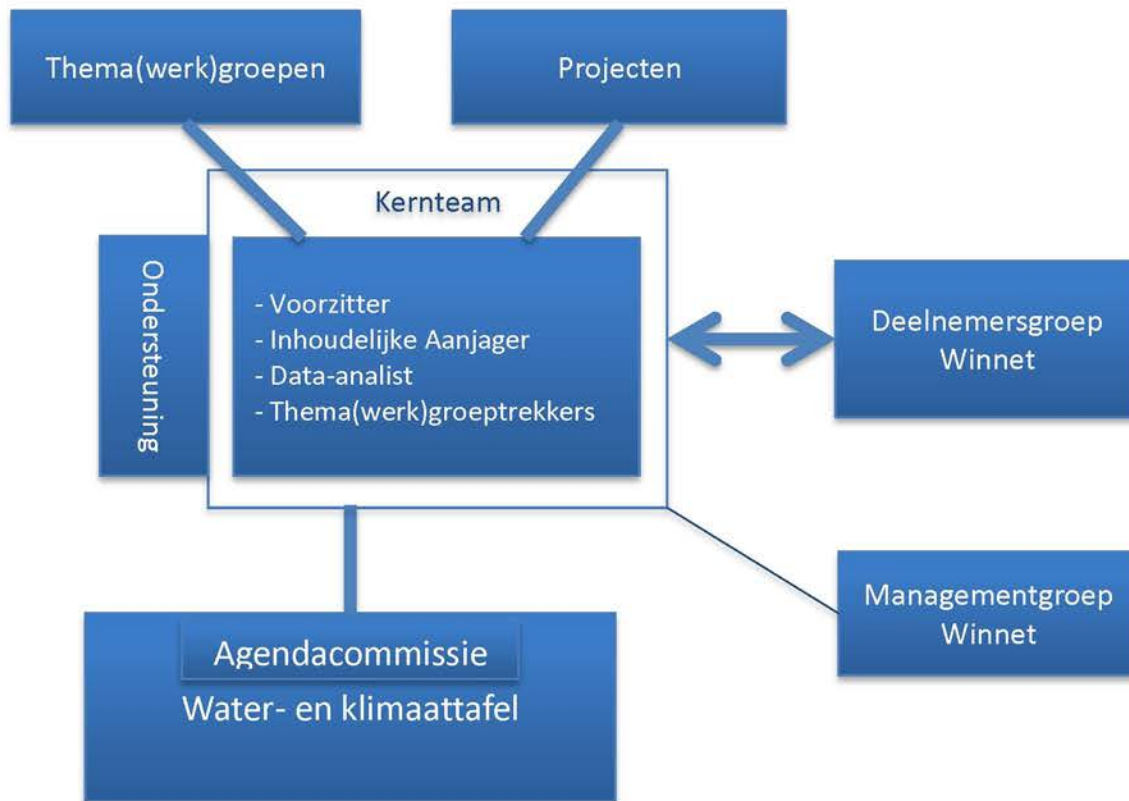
Thema(werk)groepen

Projecten

Kernteam

Ondersteuning

- Voorzitter
- Inhoudelijke Aanjager
- Data-analist
- Thema(werk)groeptrekkers

Deelnemersgroep Winnet

Managementgroep Winnet

Agendacommissie

Water- en klimaattafel